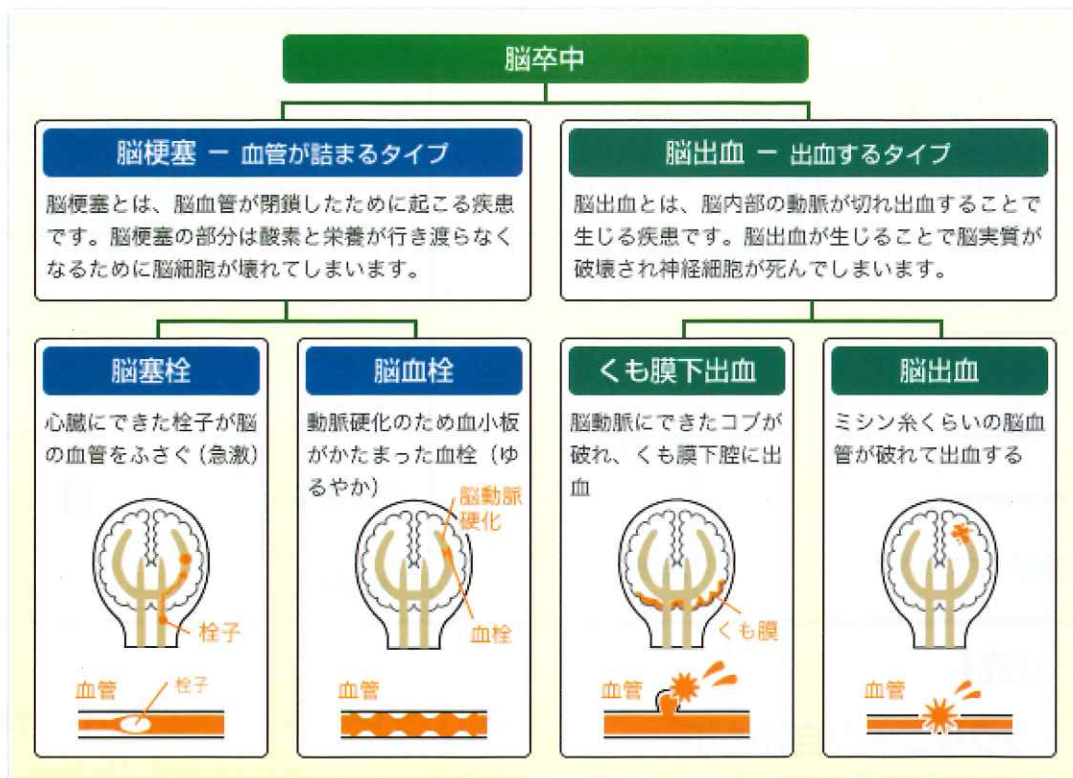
脳卒中

脳梗塞 ー 血管が詰まるタイプ

脳梗塞とは、脳血管が閉鎖したために起こる疾患です。脳梗塞の部分は酸素と栄養が行き渡らなくなるために脳細胞が壊れてしまいます。

脳出血 ー 出血するタイプ

脳出血とは、脳内部の動脈が切れ出血することで生じる疾患です。脳出血が生じることで脳実質が破壊され神経細胞が死んでしまいます。

脳塞栓

心臓にできた栓子が脳の血管をふさぐ（急激）

栓子

血管

栓子

脳血栓

動脈硬化のため血小板がかたまった血栓（ゆるやか）

脳動脈硬化

血栓

血管

くも膜下出血

脳動脈にできたコブが破れ、くも膜下腔に出血

くも膜

血管

脳出血

ミシン糸くらいの脳血管が破れて出血する

血管